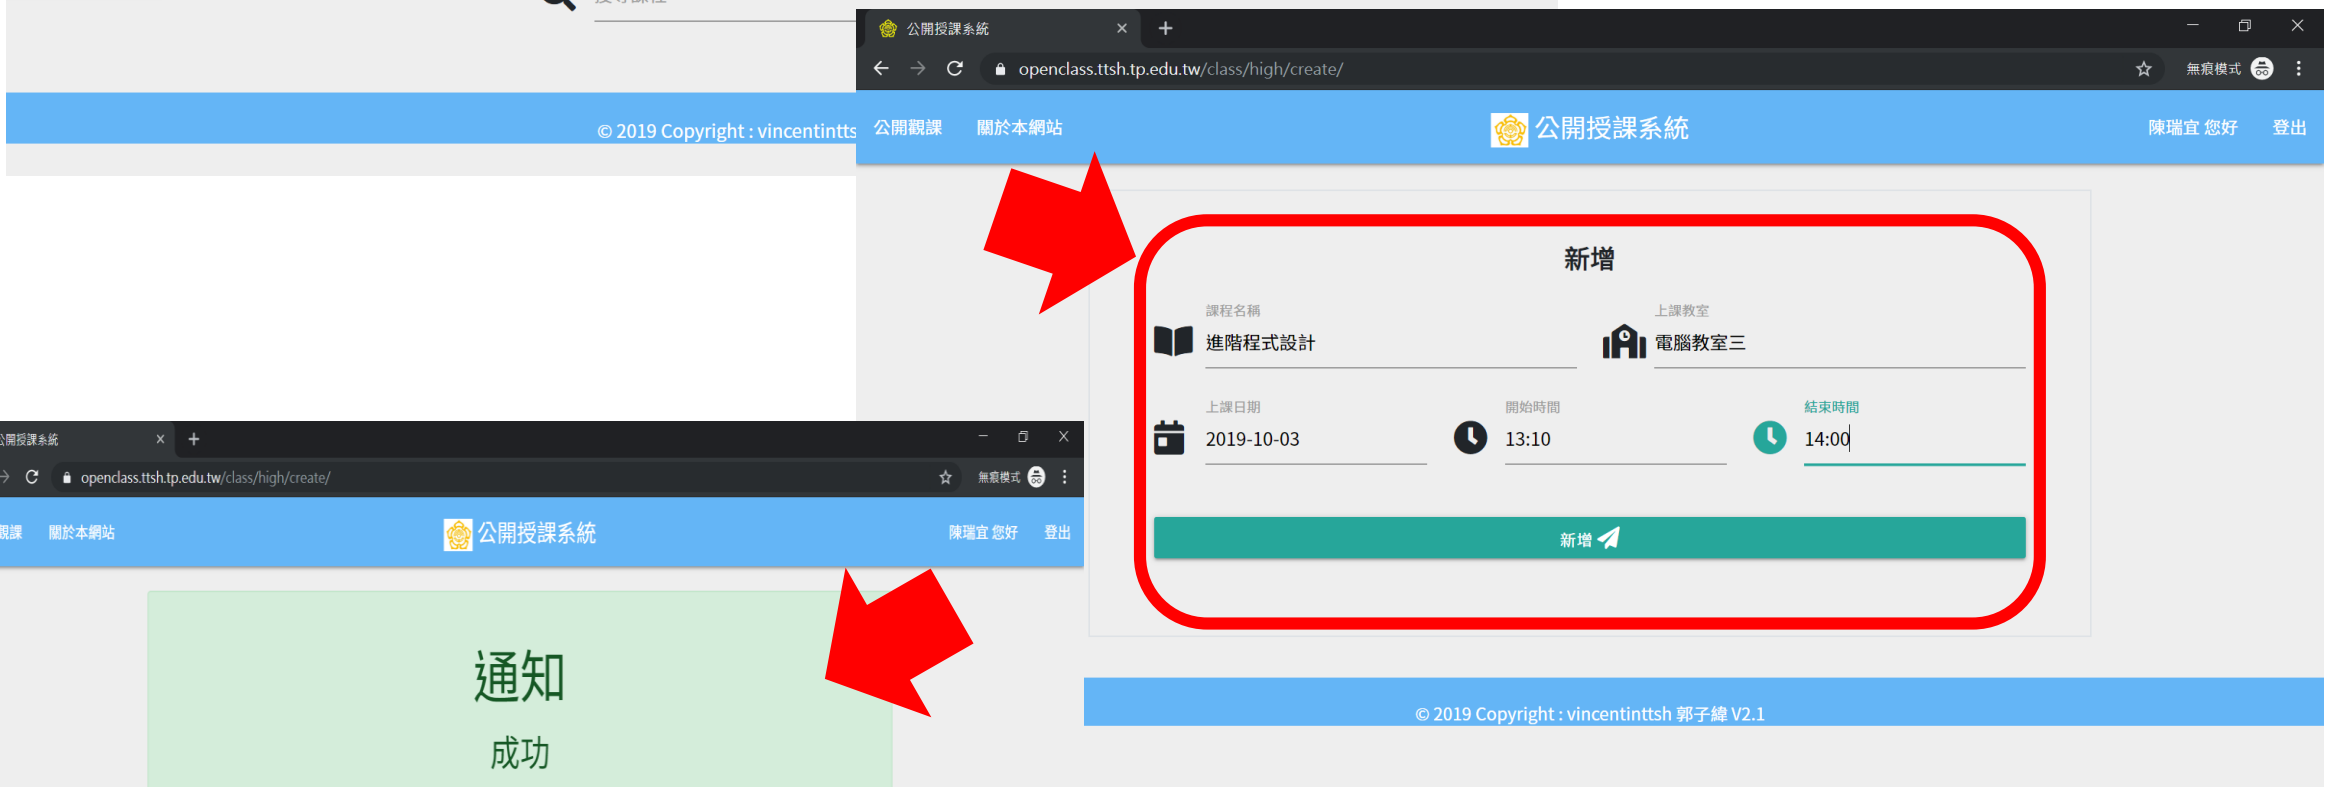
© 2019 Copyright : vincentintts

公開授課系統
openclass.ttsh.tp.edu.tw/class/high/create/
無痕模式

公開觀課 關於本網站
公開授課系統
陳瑞宜 您好 登出

新增

課程名稱
進階程式設計

上課教室
電腦教室三

上課日期
2019-10-03

開始時間
13:10

結束時間
14:00

新增

© 2019 Copyright : vincentinttsh 郭子緯 V2.1

公開授課系統
openclass.ttsh.tp.edu.tw/class/high/create/
無痕模式

觀課 關於本網站
公開授課系統
陳瑞宜 您好 登出

通知
成功